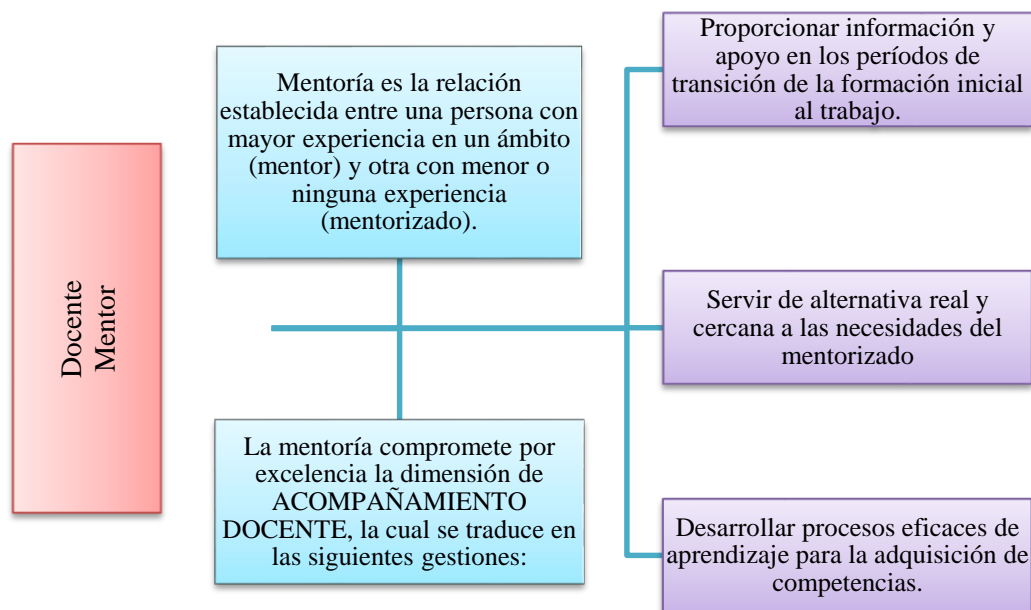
Docente Mentor

Mentoría es la relación establecida entre una persona con mayor experiencia en un ámbito (mentor) y otra con menor o ninguna experiencia (mentorizado).

La mentoría compromete por excelencia la dimensión de ACOMPAÑAMIENTO DOCENTE, la cual se traduce en las siguientes gestiones:

Proporcionar información y apoyo en los períodos de transición de la formación inicial al trabajo.

Servir de alternativa real y cercana a las necesidades del mentorizado

Desarrollar procesos eficaces de aprendizaje para la adquisición de competencias.